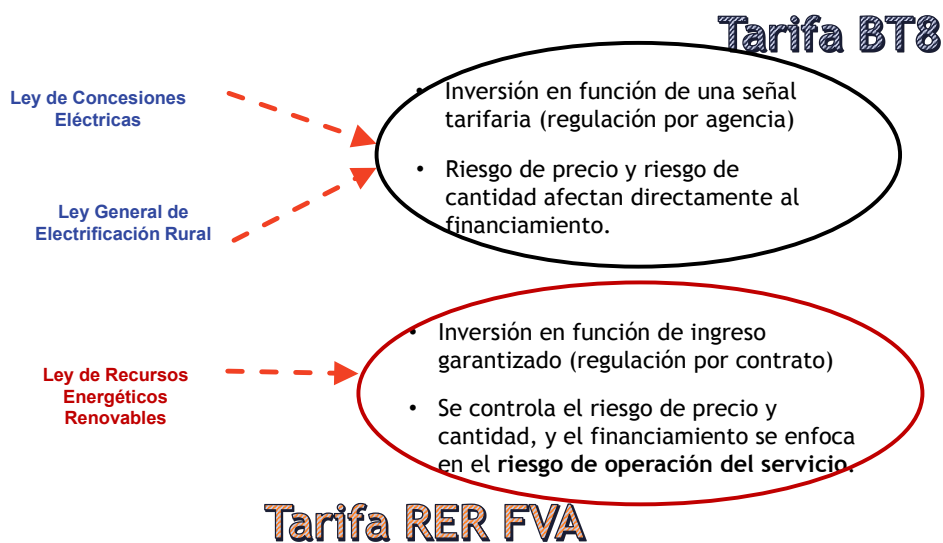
Tarifa BT8

Ley de Concesiones Eléctricas

Ley General de Electrificación Rural

• Inversión en función de una señal tarifaria (regulación por agencia)

• Riesgo de precio y riesgo de cantidad afectan directamente al financiamiento.

Ley de Recursos Energéticos Renovables

• Inversión en función de ingreso garantizado (regulación por contrato)

• Se controla el riesgo de precio y cantidad, y el financiamiento se enfoca en el **riesgo de operación del servicio**.

Tarifa RER FVA